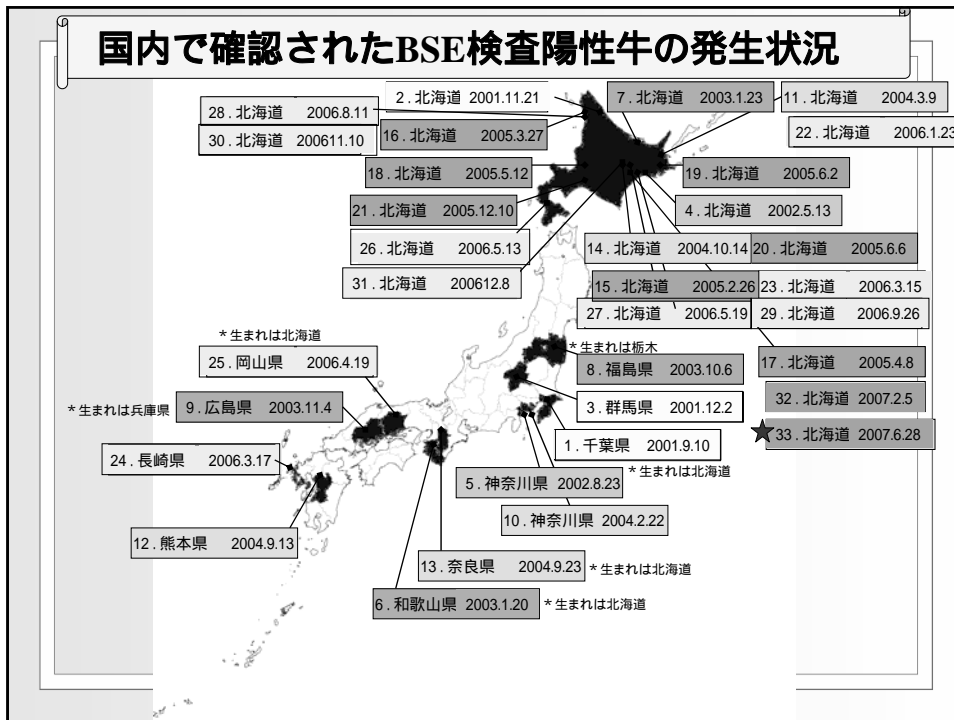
国内で確認されたBSE検査陽性牛の発生状況

28. 北海道 2006.8.11
30. 北海道 200611.10
2. 北海道 2001.11.21
16. 北海道 2005.3.27
7. 北海道 2003.1.23
11. 北海道 2004.3.9
22. 北海道 2006.1.23
18. 北海道 2005.5.12
19. 北海道 2005.6.2
21. 北海道 2005.12.10
4. 北海道 2002.5.13
26. 北海道 2006.5.13
14. 北海道 2004.10.14
20. 北海道 2005.6.6
31. 北海道 200612.8
15. 北海道 2005.2.26
23. 北海道 2006.3.15
27. 北海道 2006.5.19
29. 北海道 2006.9.26
＊生まれは北海道
25. 岡山県 2006.4.19
＊生まれは栃木
8. 福島県 2003.10.6
17. 北海道 2005.4.8
32. 北海道 2007.2.5
＊生まれは兵庫県
9. 広島県 2003.11.4
3. 群馬県 2001.12.2
33. 北海道 2007.6.28
1. 千葉県 2001.9.10
24. 長崎県 2006.3.17
＊生まれは北海道
5. 神奈川県 2002.8.23
10. 神奈川県 2004.2.22
12. 熊本県 2004.9.13
13. 奈良県 2004.9.23
＊生まれは北海道
6. 和歌山県 2003.1.20
＊生まれは北海道